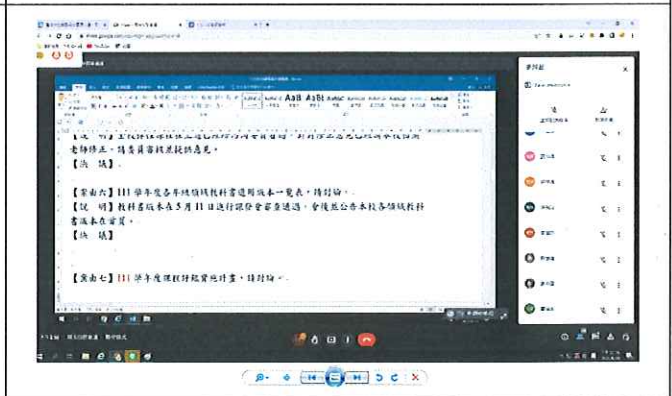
老師修正，請委員審核並提供意見。
【決 議】

【案由六】111學年度各年級領域教科書選用版本一覽表，請討論。
【說 明】教科書版本在5月11日進行課發會審查通過，會後並公告本校各領域教科書版本在官頁。
【決 議】

【案由七】111學年度課程計畫總體計畫，請討論。

參與者